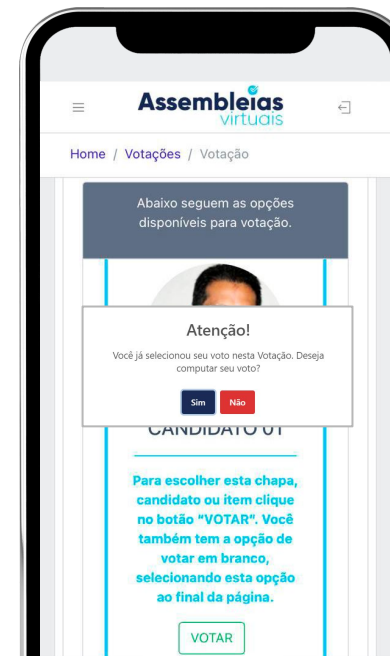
Assembleias virtuais

Home / Votações / Votação

Abaixo seguem as opções disponíveis para votação.

Atenção!

Você já selecionou seu voto nesta Votação. Deseja computar seu voto?

Sim Não

CANDIDATO 01

Para escolher esta chapa, candidato ou item clique no botão "VOTAR". Você também tem a opção de votar em branco, selecionando esta opção ao final da página.

VOTAR